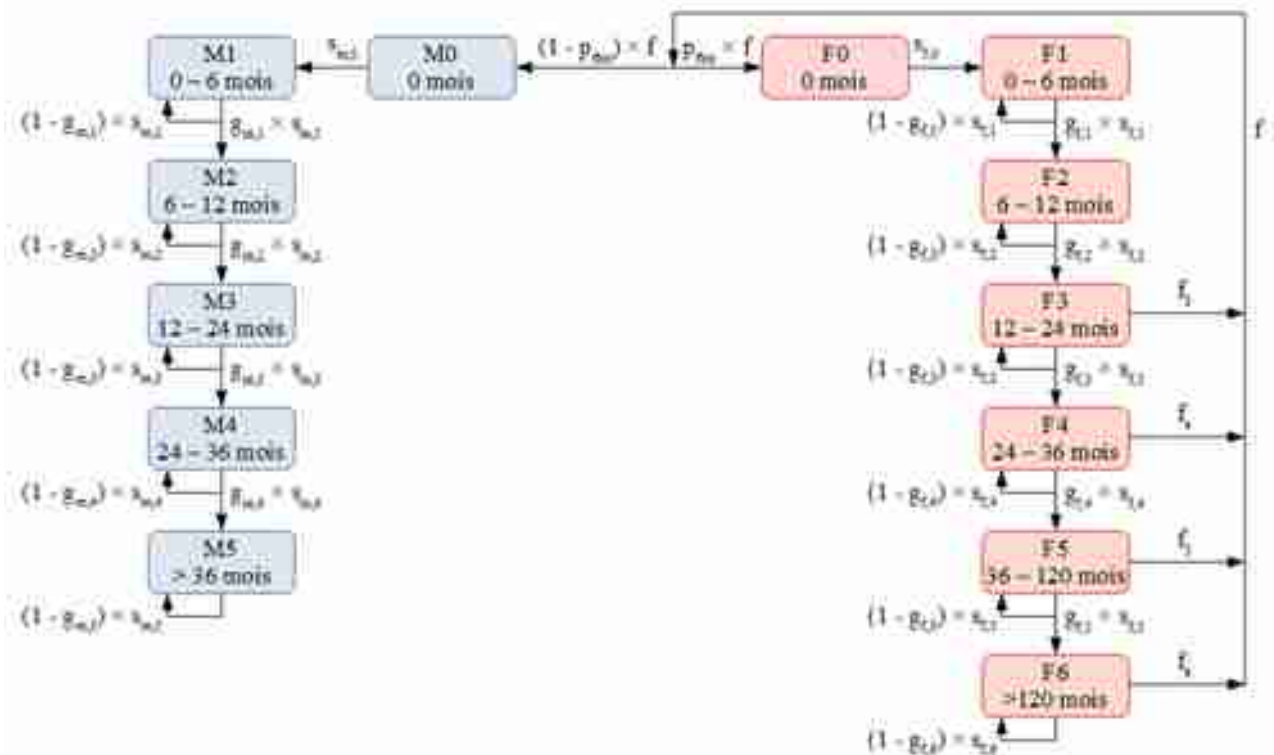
M1
0 – 6 mois

M0
0 mois

$s_{m,0}$

$(1 - p_{fem}) \times f$

$p_{fem} \times f$

F0
0 mois

$s_{f,0}$

F1
0 – 6 mois

f

$(1 - g_{m,1}) \times s_{m,1}$

$g_{m,1} \times s_{m,1}$

M2
6 – 12 mois

$(1 - g_{m,2}) \times s_{m,2}$

$g_{m,2} \times s_{m,2}$

M3
12 – 24 mois

$(1 - g_{m,3}) \times s_{m,3}$

$g_{m,3} \times s_{m,3}$

M4
24 – 36 mois

$(1 - g_{m,4}) \times s_{m,4}$

$g_{m,4} \times s_{m,4}$

M5
> 36 mois

$(1 - g_{m,5}) \times s_{m,5}$

$(1 - g_{f,1}) \times s_{f,1}$

$g_{f,1} \times s_{f,1}$

F2
6 – 12 mois

$(1 - g_{f,2}) \times s_{f,2}$

$g_{f,2} \times s_{f,2}$

F3
12 – 24 mois

$f_3$

$(1 - g_{f,3}) \times s_{f,3}$

$g_{f,3} \times s_{f,3}$

F4
24 – 36 mois

$f_4$

$(1 - g_{f,4}) \times s_{f,4}$

$g_{f,4} \times s_{f,4}$

F5
36 – 120 mois

$f_5$

$(1 - g_{f,5}) \times s_{f,5}$

$g_{f,5} \times s_{f,5}$

F6
>120 mois

$f_6$

$(1 - g_{f,6}) \times s_{f,6}$